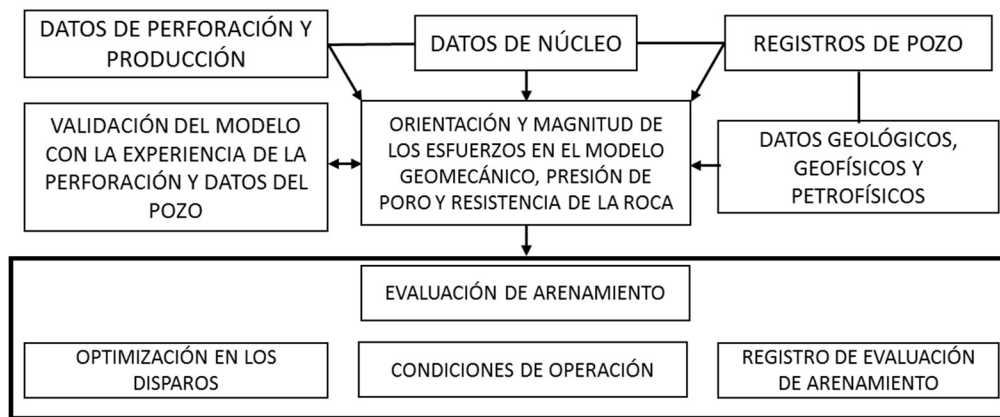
DATOS DE PERFORACIÓN Y PRODUCCIÓN

DATOS DE NÚCLEO

REGISTROS DE POZO

VALIDACIÓN DEL MODELO CON LA EXPERIENCIA DE LA PERFORACIÓN Y DATOS DEL POZO

ORIENTACIÓN Y MAGNITUD DE LOS ESFUERZOS EN EL MODELO GEOMECÁNICO, PRESIÓN DE PORO Y RESISTENCIA DE LA ROCA

DATOS GEOLÓGICOS, GEOFÍSICOS Y PETROFÍSICOS

EVALUACIÓN DE ARENAMIENTO

OPTIMIZACIÓN EN LOS DISPAROS

CONDICIONES DE OPERACIÓN

REGISTRO DE EVALUACIÓN DE ARENAMIENTO